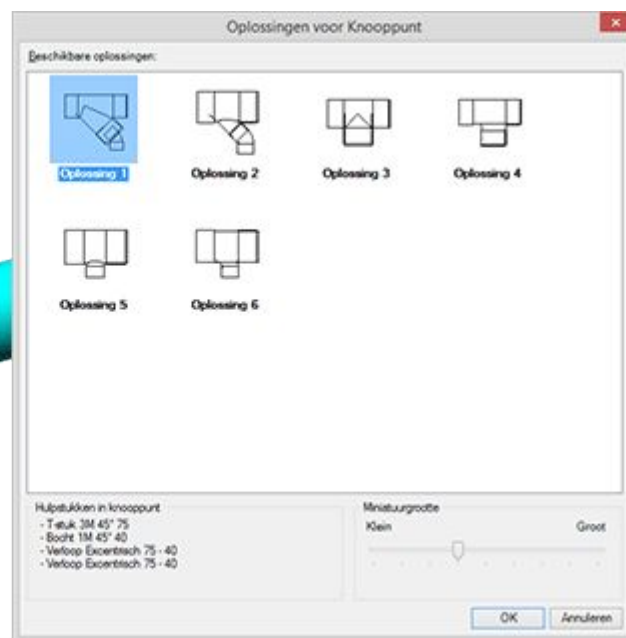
Oplossingen voor Knooppunt

Beschikbare oplossingen:

Oplossing 1
Oplossing 2
Oplossing 3
Oplossing 4
Oplossing 5
Oplossing 6

Hulpstukken in knooppunt
- T-stuk 3M 45° 75
- Bocht 1M 45° 40
- Verloop Excentrisch 75 - 40
- Verloop Excentrisch 75 - 40

Miniatuurgrootte
Klein
Groot

OK
Annuleren